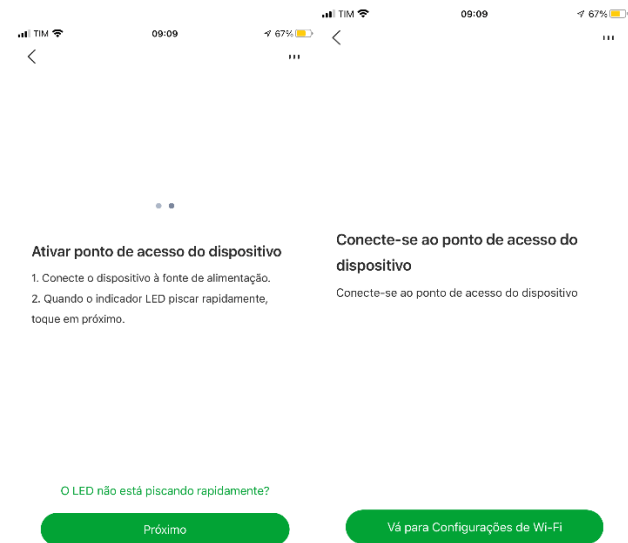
TIM 09:09 67%

Ativar ponto de acesso do dispositivo

1. Conecte o dispositivo à fonte de alimentação.
2. Quando o indicador LED piscar rapidamente, toque em próximo.

O LED não está piscando rapidamente?

Próximo

TIM 09:09 67%

Conecte-se ao ponto de acesso do dispositivo

Conecte-se ao ponto de acesso do dispositivo

Vá para Configurações de Wi-Fi